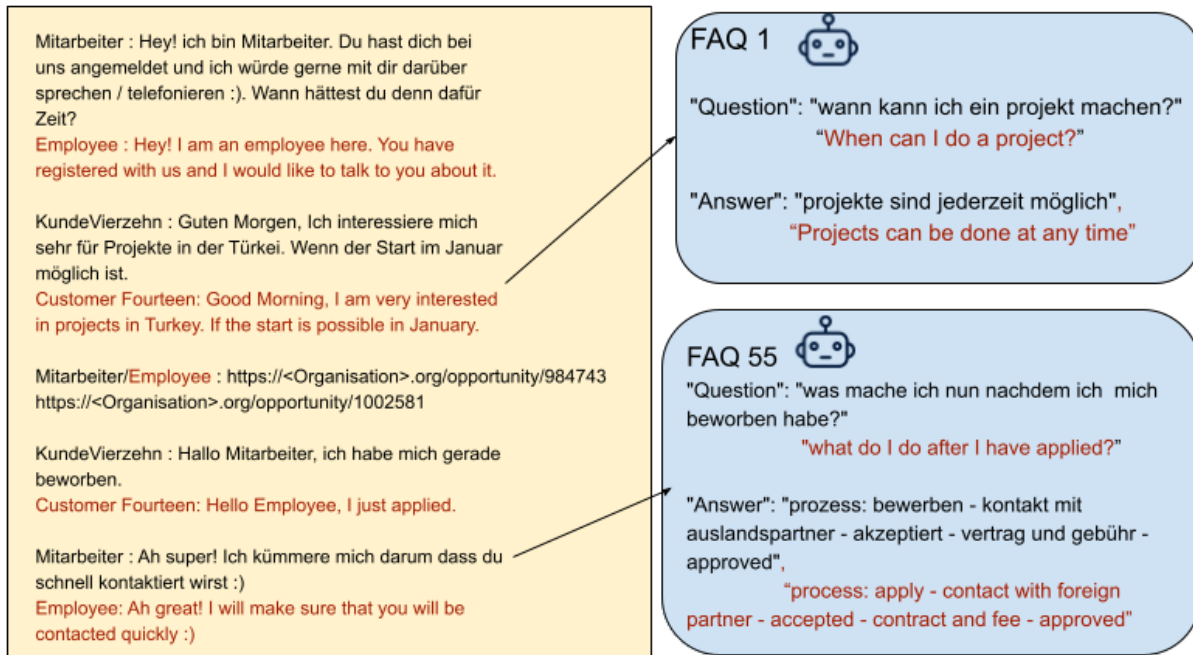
Mitarbeiter : Hey! ich bin Mitarbeiter. Du hast dich bei uns angemeldet und ich würde gerne mit dir darüber sprechen / telefonieren :). Wann hättest du denn dafür Zeit?
Employee : Hey! I am an employee here. You have registered with us and I would like to talk to you about it.

KundeVierzehn : Guten Morgen, Ich interessiere mich sehr für Projekte in der Türkei. Wenn der Start im Januar möglich ist.
Customer Fourteen: Good Morning, I am very interested in projects in Turkey. If the start is possible in January.

Mitarbeiter/Employee : https://<Organisation>.org/opportunity/984743 https://<Organisation>.org/opportunity/1002581

KundeVierzehn : Hallo Mitarbeiter, ich habe mich gerade beworben.
Customer Fourteen: Hello Employee, I just applied.

Mitarbeiter : Ah super! Ich kümmere mich darum dass du schnell kontaktiert wirst :)
Employee: Ah great! I will make sure that you will be contacted quickly :)

FAQ 1

"Question": "wann kann ich ein projekt machen?"
"When can I do a project?"

"Answer": "projekte sind jederzeit möglich",
"Projects can be done at any time"

FAQ 55

"Question": "was mache ich nun nachdem ich mich beworben habe?"
"what do I do after I have applied?"

"Answer": "prozess: bewerben - kontakt mit auslandspartner - akzeptiert - vertrag und gebühr - approved",
"process: apply - contact with foreign partner - accepted - contract and fee - approved"